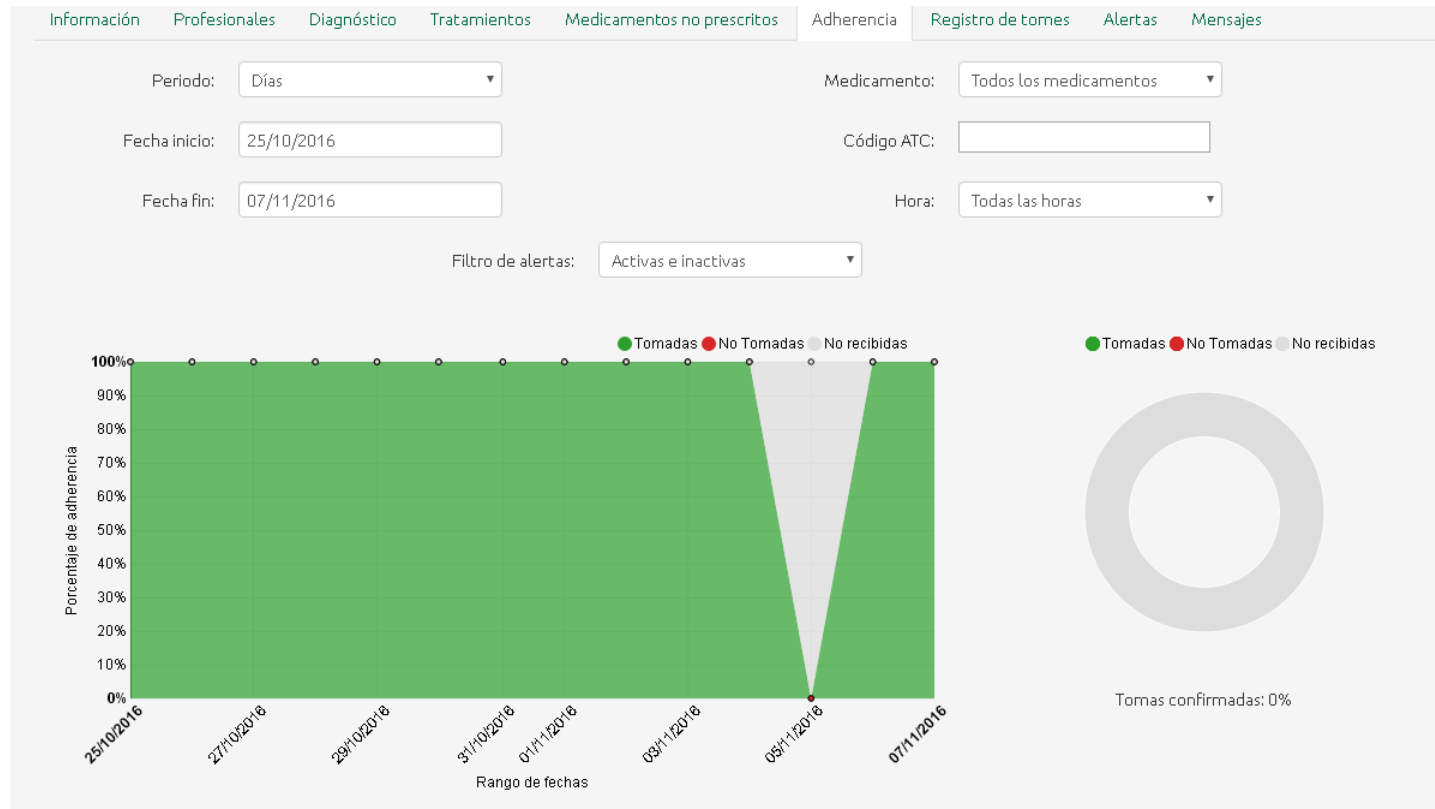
Información Profesionales Diagnóstico Tratamientos Medicamentos no prescritos Adherencia Registro de tomes Alertas Mensajes

Periodo: Días

Medicamento: Todos los medicamentos

Fecha inicio: 25/10/2016

Código ATC:

Fecha fin: 07/11/2016

Hora: Todas las horas

Filtro de alertas: Activas e inactivas

Tomadas No Tomadas No recibidas

100%
90%
80%
70%
60%
50%
40%
30%
20%
10%
0%

Porcentaje de adherencia

25/10/2016 27/10/2016 29/10/2016 31/10/2016 01/11/2016 03/11/2016 05/11/2016 07/11/2016

Rango de fechas

Tomadas No Tomadas No recibidas

Tomas confirmadas: 0%